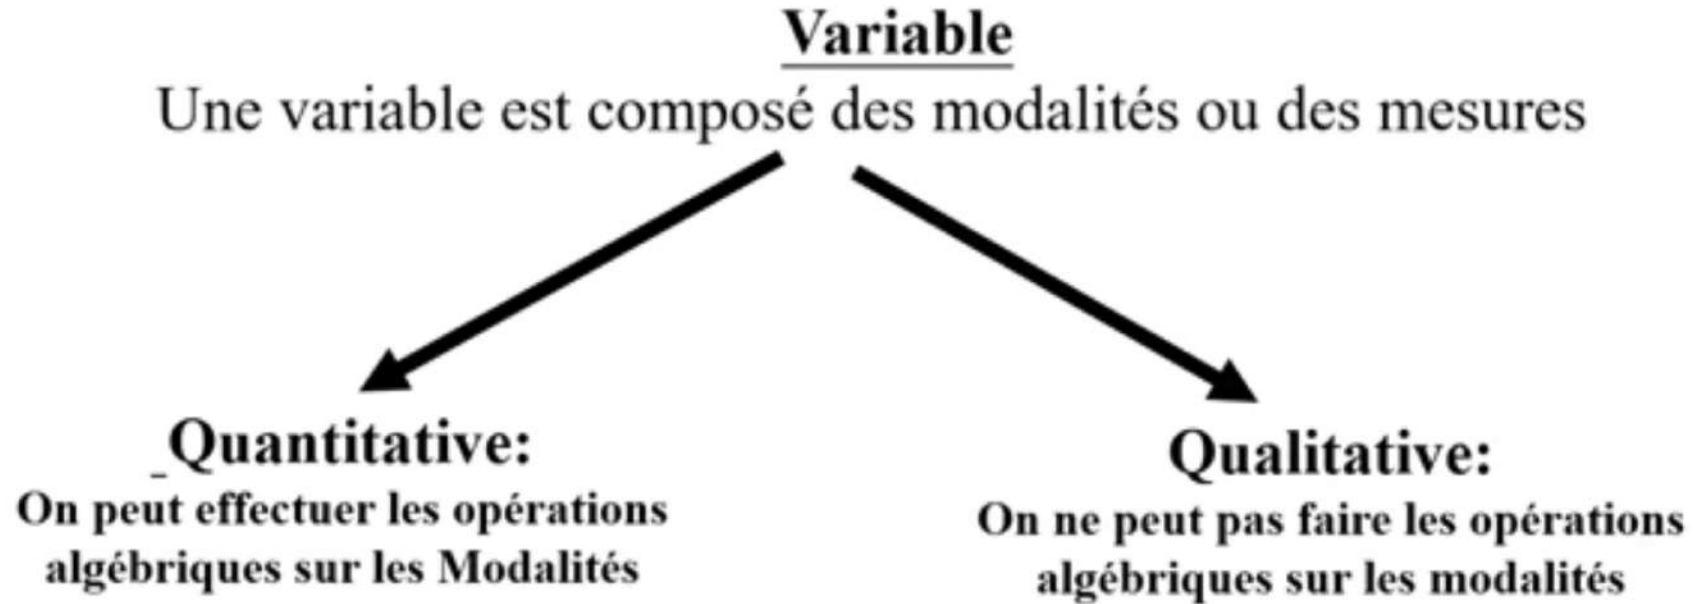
Variable

Une variable est composé des modalités ou des mesures

Quantitative:

On peut effectuer les opérations algébriques sur les Modalités

Qualitative:

On ne peut pas faire les opérations algébriques sur les modalités